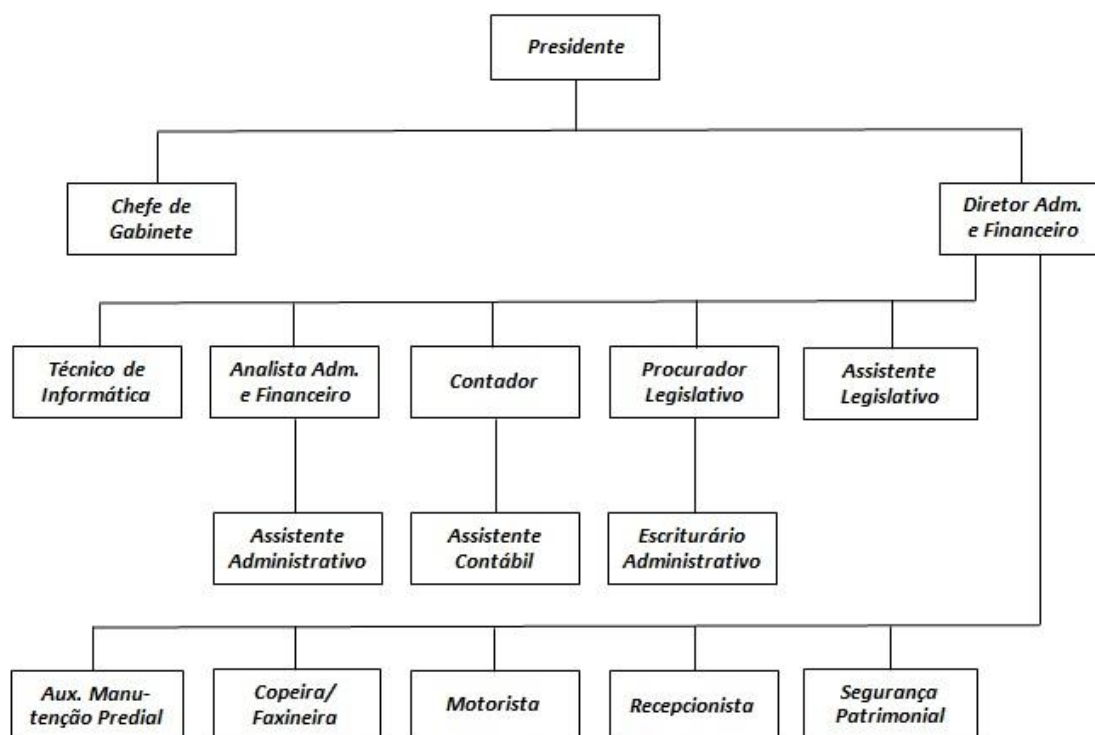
Presidente

Chefe de Gabinete

Diretor Adm. e Financeiro

Técnico de Informática

Analista Adm. e Financeiro

Contador

Procurador Legislativo

Assistente Legislativo

Assistente Administrativo

Assistente Contábil

Escriturário Administrativo

Aux. Manutenção Predial

Copeira/ Faxineira

Motorista

Recepcionista

Segurança Patrimonial